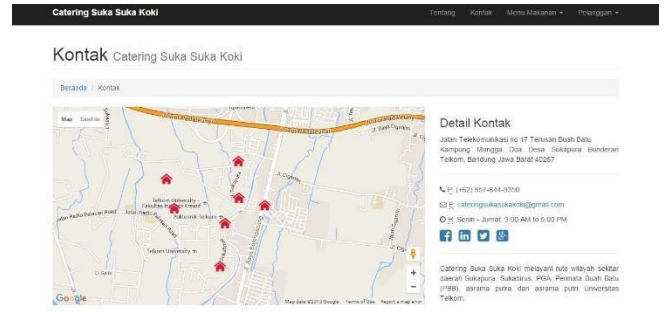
Catering Suka Suka Koki

Tentang Kontak Menu Makanan ▾ Pelanggan ▾

Kontak Catering Suka Suka Koki

Beranda / Kontak

Map Satellite

Telkom University
Politeknik Telkom
Telkom University

Google

Map data ©2015 Google Terms of Use Report a map error

Detail Kontak

Jalan Telekomunikasi no 17 Terusan Buah Batu Kampung Mangga Dua Desa Sukapura Bunderan Telkom, Bandung Jawa Barat 40267

P: (+62) 857-644-9350

E: cateringsukasukakoki@gmail.com

H: Senin - Jumat: 9:00 AM to 5:00 PM

Catering Suka Suka Koki melayani rute wilayah sekitar daerah Sukapura, Sukabirus, PGA, Permata Buah Batu (PBB), asrama putra dan asrama putri Universitas Telkom.